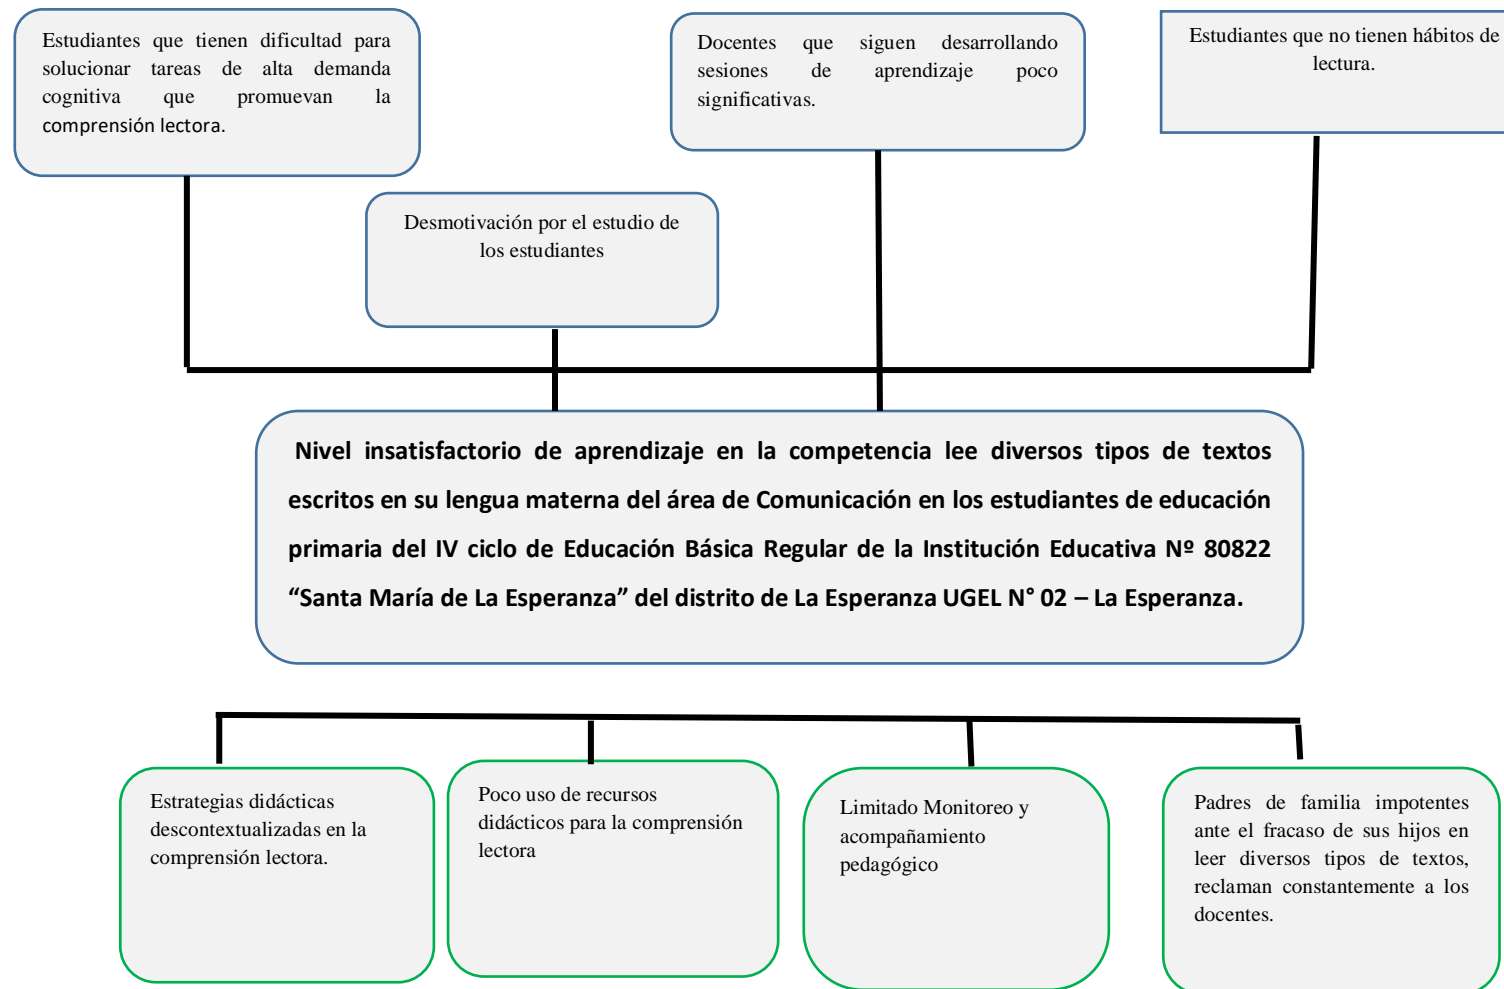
Estudiantes que tienen dificultad para solucionar tareas de alta demanda cognitiva que promuevan la comprensión lectora.

Docentes que siguen desarrollando sesiones de aprendizaje poco significativas.

Estudiantes que no tienen hábitos de lectura.

Desmotivación por el estudio de los estudiantes

Nivel insatisfactorio de aprendizaje en la competencia lee diversos tipos de textos escritos en su lengua materna del área de Comunicación en los estudiantes de educación primaria del IV ciclo de Educación Básica Regular de la Institución Educativa Nº 80822 “Santa María de La Esperanza” del distrito de La Esperanza UGEL N° 02 – La Esperanza.

Estrategias didácticas descontextualizadas en la comprensión lectora.

Poco uso de recursos didácticos para la comprensión lectora

Limitado Monitoreo y acompañamiento pedagógico

Padres de familia impotentes ante el fracaso de sus hijos en leer diversos tipos de textos, reclaman constantemente a los docentes.